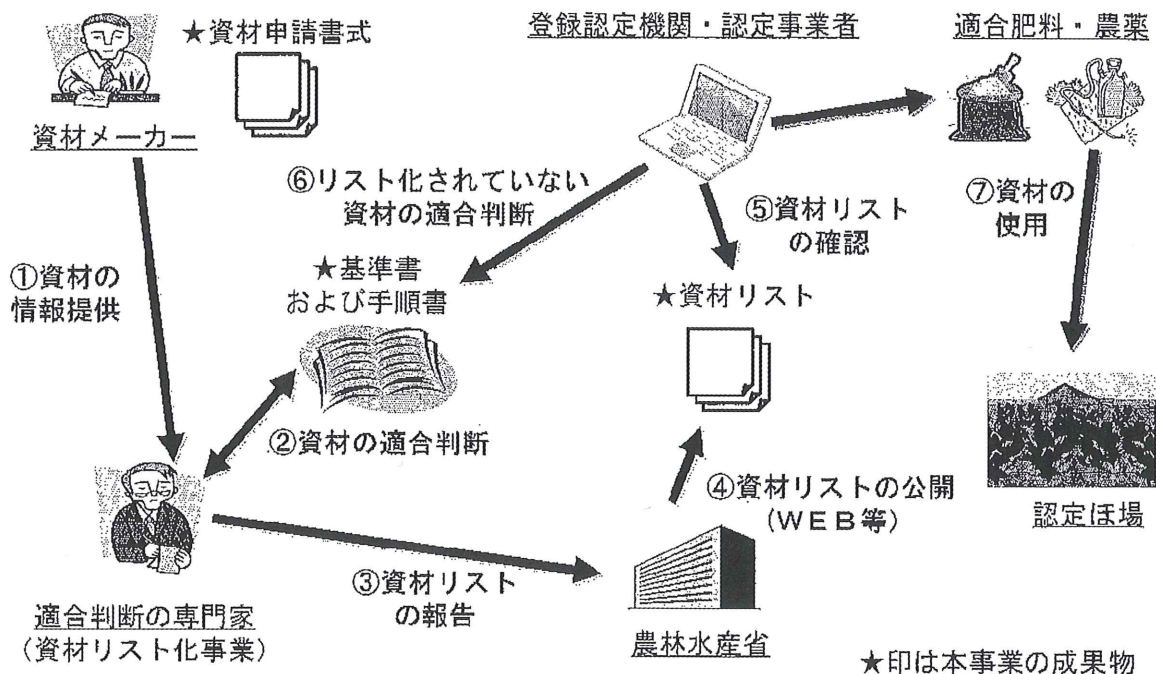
★資材申請書式

資材メーカー

登録認定機関・認定事業者

適合肥料・農薬

⑥リスト化されていない資材の適合判断

⑤資材リストの確認

⑦資材の使用

①資材の情報提供

★基準書および手順書

★資材リスト

②資材の適合判断

④資材リストの公開（ＷＥＢ等）

認定ほ場

③資材リストの報告

適合判断の専門家
（資材リスト化事業）

農林水産省

★印は本事業の成果物